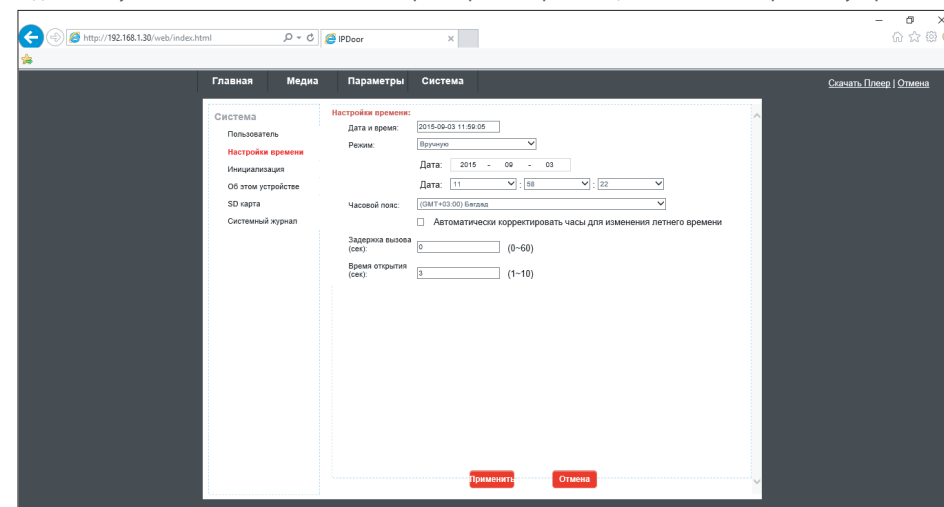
http://192.168.1.30/web/index.html
IPDoor

Главная Медиа Параметры Система

Скачать Плеер | Отмена

Система
Пользователь
Настройки времени
Инициализация
Об этом устройстве
SD карта
Системный журнал

Настройки времени:
Дата и время: 2015-09-03 11:59:05
Режим: Вручную
Дата: 2015 - 09 - 03
Дата: 11 : 58 : 22
Часовой пояс: (GMT+03:00) Багдад
Автоматически корректировать часы для изменения летнего времени
Задержка вызова (сек): 0 (0~60)
Время открытия (сек): 3 (1~10)

Применить Отмена